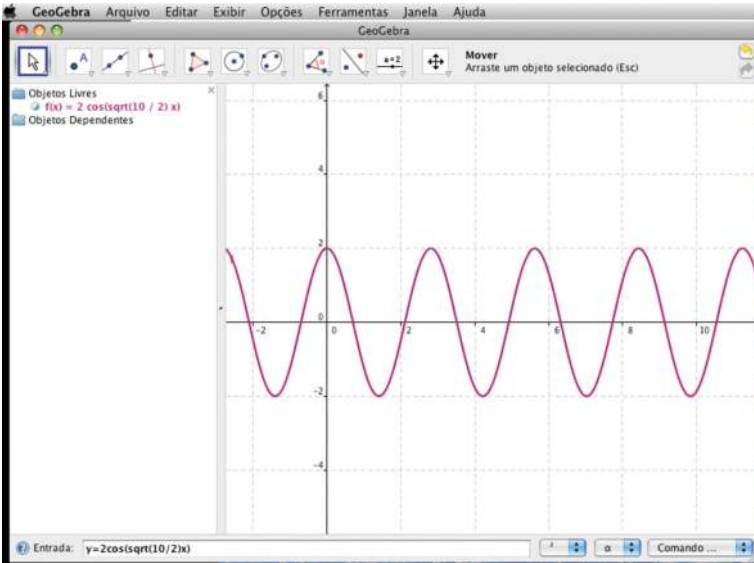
GeoGebra Arquivo Editar Exibir Opções Ferramentas Janela Ajuda

GeoGebra

a=2

Mover
Arraste um objeto selecionado (Esc)

Objetos Livres
f(x) = 2 cos(sqrt(10 / 2) x)
Objetos Dependentes

6
4
2
0
-2
-4
-2
0
2
4
6
8
10

Entrada: y=2cos(sqrt(10/2)x)

α

Comando ...